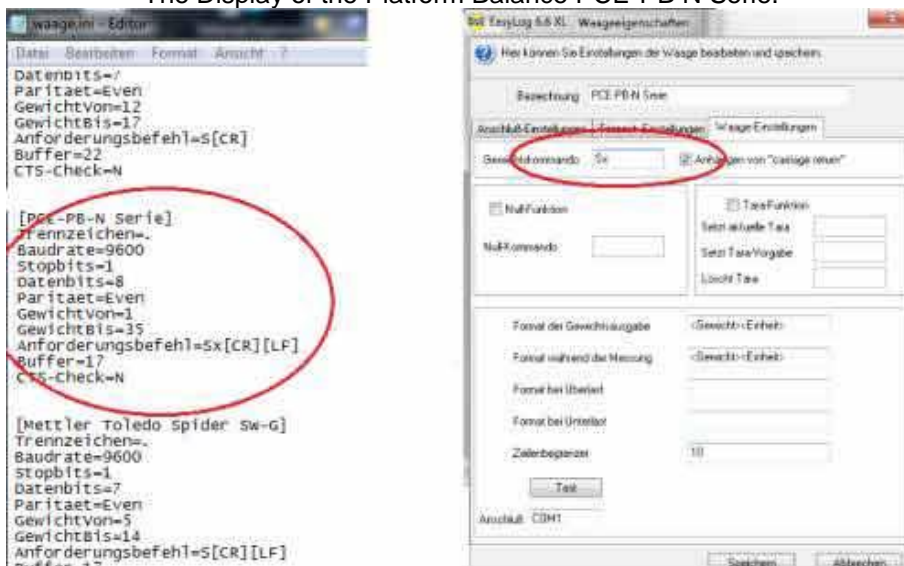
The Display of the Platform Balance PCE-PB-N Serie:

waage.ini - Editor

Datei Bearbeiten Format Ansicht ?

Datenbits=7
Paritaet=Even
GewichtVon=12
GewichtBis=17
Anforderungsbefehl=S[CR]
Buffer=22
CTS-Check=N

[PCE-PB-N Serie]
Trennzeichen=.
Baudrate=9600
Stopbits=1
Datenbits=8
Paritaet=Even
GewichtVon=1
GewichtBis=35
Anforderungsbefehl=Sx[CR][LF]
Buffer=17
CTS-Check=N

[Mettler Toledo Spider SW-G]
Trennzeichen=.
Baudrate=9600
Stopbits=1
Datenbits=7
Paritaet=Even
GewichtVon=5
GewichtBis=14
Anforderungsbefehl=S[CR][LF]
Buffer=17

EasyLog 6.6 XL Waageeigenschaften

Hier können Sie Einstellungen der Waage bearbeiten und speichern.

Bezeichnung PCE-PB-N Serie

Anschluß-Einstellungen Format-Einstellungen Waage-Einstellungen

Gewichtskommando Sx

Anhängen von "carriage return"

NullFunktion

NullKommando

TaraFunktion

Setzt aktuelle Tara

Setzt TaraVorgabe

Löscht Tara

Format der Gewichtsausgabe <Gewicht> <Einheit>

Format während der Messung <Gewicht> <Einheit>

Format bei Überlast

Format bei Unterlast

Zeilenbegrenzer 10

Test

Anschluß COM1

Speichern Abbrechen